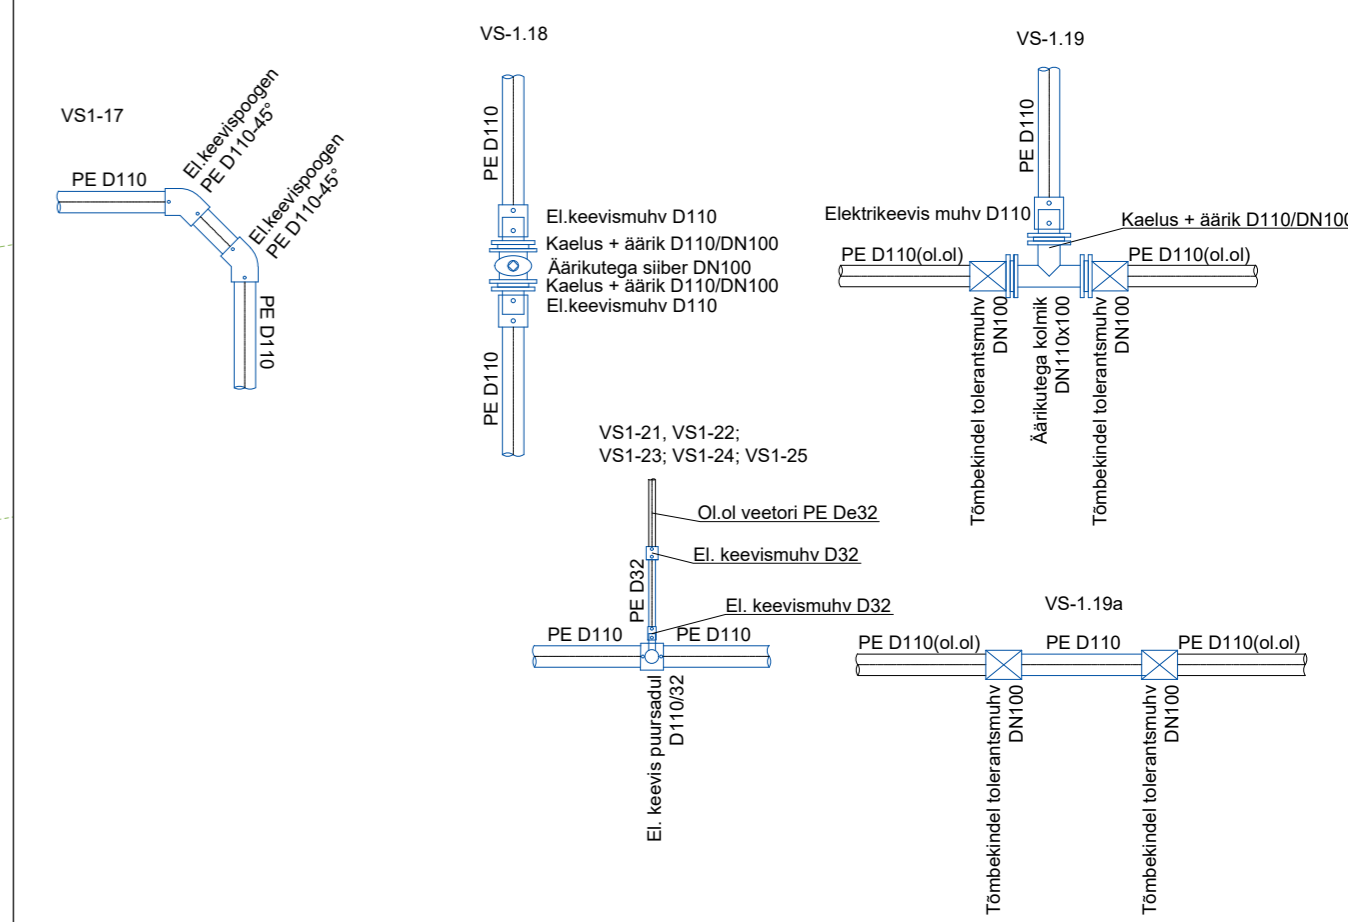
VS1-17

PE D110

El.keevispoogen PE D110-45°

El.keevispoogen PE D110-45°

PE D110

VS-1.18

PE D110

El.keevismuhv D110
Kaelus + äärik D110/DN100
Äärikutega siiber DN100
Kaelus + äärik D110/DN100
El.keevismuhv D110

PE D110

VS-1.19

PE D110

Elektrikeevis muhv D110

Kaelus + äärik D110/DN100

PE D110(ol.ol)

PE D110(ol.ol)

Tõmbekindel tolerantsmuhv DN100

Äärikutega kolmik DN110x100

Tõmbekindel tolerantsmuhv DN100

VS1-21, VS1-22;
VS1-23; VS1-24; VS1-25

Ol.ol veetori PE De32

El. keevismuhv D32

PE D32

El. keevismuhv D32

PE D110

PE D110

El. keevis puursadul D110/32

VS-1.19a

PE D110(ol.ol)

PE D110

PE D110(ol.ol)

Tõmbekindel tolerantsmuhv DN100

Tõmbekindel tolerantsmuhv DN100